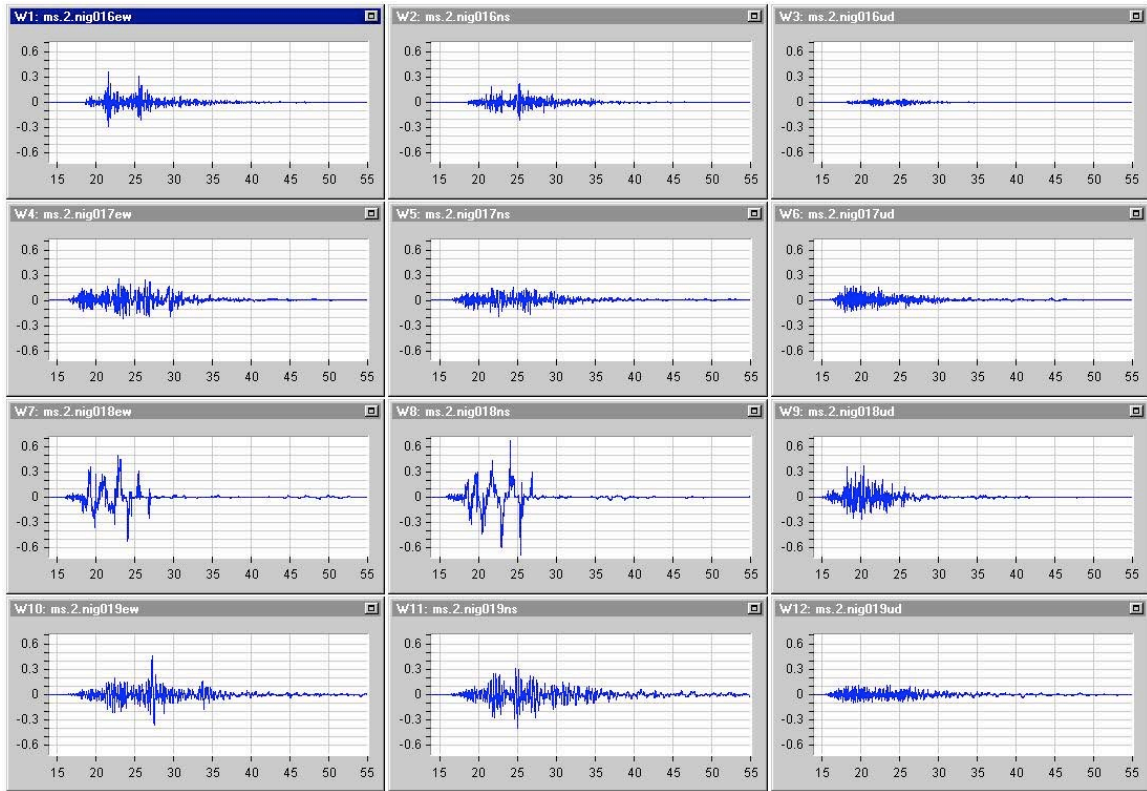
W1: ms.2.nig016ew
0.6
0.3
0
-0.3
-0.6
15 20 25 30 35 40 45 50 55

W2: ms.2.nig016ns
0.6
0.3
0
-0.3
-0.6
15 20 25 30 35 40 45 50 55

W3: ms.2.nig016ud
0.6
0.3
0
-0.3
-0.6
15 20 25 30 35 40 45 50 55

W4: ms.2.nig017ew
0.6
0.3
0
-0.3
-0.6
15 20 25 30 35 40 45 50 55

W5: ms.2.nig017ns
0.6
0.3
0
-0.3
-0.6
15 20 25 30 35 40 45 50 55

W6: ms.2.nig017ud
0.6
0.3
0
-0.3
-0.6
15 20 25 30 35 40 45 50 55

W7: ms.2.nig018ew
0.6
0.3
0
-0.3
-0.6
15 20 25 30 35 40 45 50 55

W8: ms.2.nig018ns
0.6
0.3
0
-0.3
-0.6
15 20 25 30 35 40 45 50 55

W9: ms.2.nig018ud
0.6
0.3
0
-0.3
-0.6
15 20 25 30 35 40 45 50 55

W10: ms.2.nig019ew
0.6
0.3
0
-0.3
-0.6
15 20 25 30 35 40 45 50 55

W11: ms.2.nig019ns
0.6
0.3
0
-0.3
-0.6
15 20 25 30 35 40 45 50 55

W12: ms.2.nig019ud
0.6
0.3
0
-0.3
-0.6
15 20 25 30 35 40 45 50 55